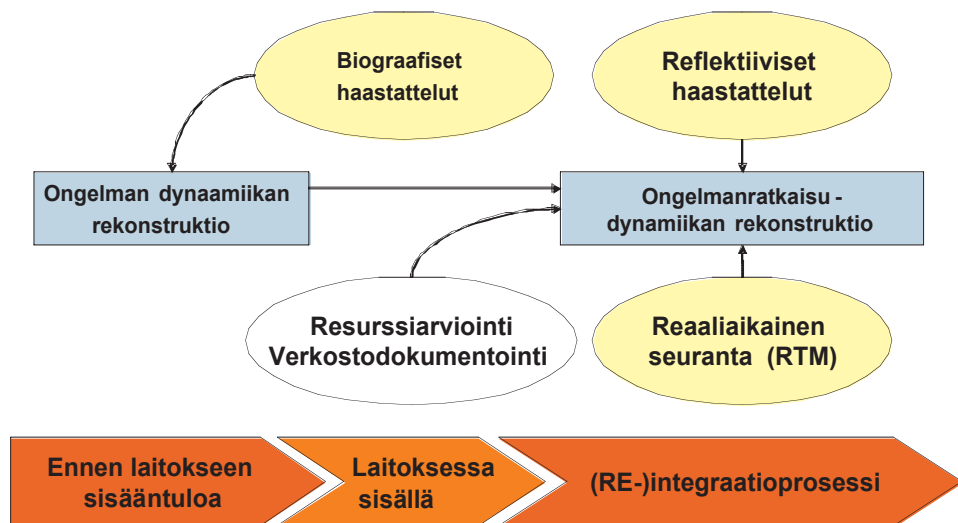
Biograafiset haastattelut

Reflektiiviset haastattelut

Ongelman dynaamiikan rekonstruktio

Ongelmanratkaisu - dynamiikan rekonstruktio

Resurssiarviointi Verkostodokumentointi

Reaaliaikainen seuranta (RTM)

Ennen laitokseen sisääntuloa

Laitoksessa sisällä

(RE-)integraatioprosessi